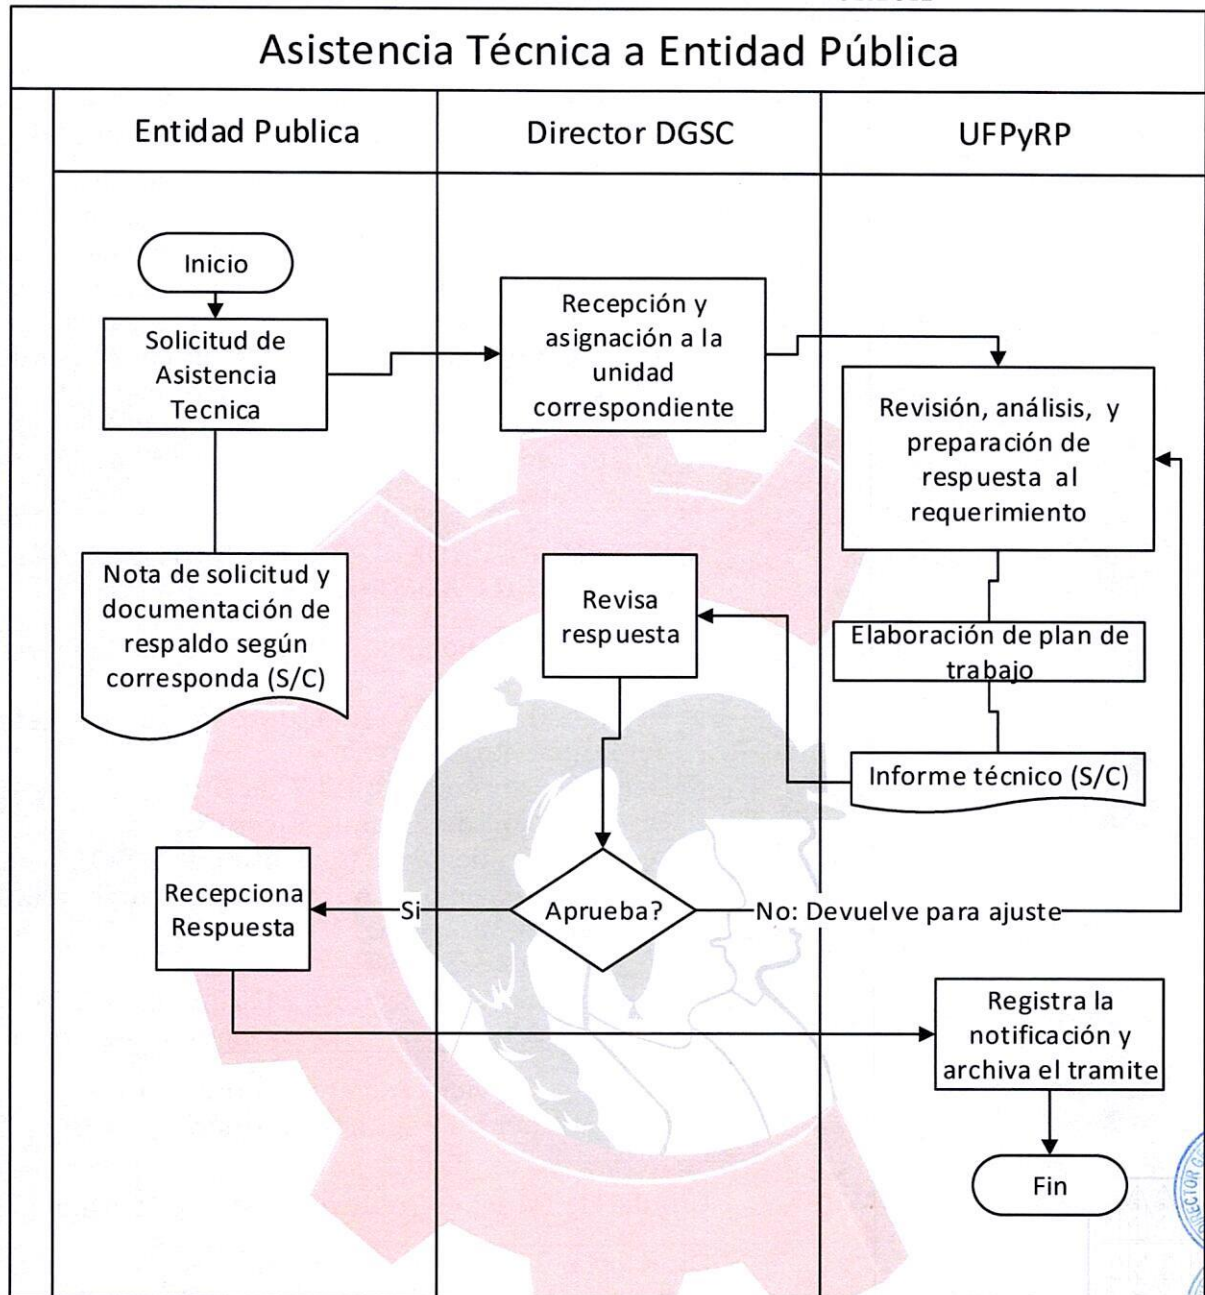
Asistencia Técnica a Entidad Pública

Entidad Publica

Director DGSC

UFPyRP

Inicio

Solicitud de Asistencia Tecnica

Recepción y asignación a la unidad correspondiente

Revisión, análisis, y preparación de respuesta al requerimiento

Nota de solicitud y documentación de respaldo según corresponda (S/C)

Revisa respuesta

Elaboración de plan de trabajo

Informe técnico (S/C)

Recepciona Respuesta

Si

Aprueba?

No: Devuelve para ajuste

Registra la notificación y archiva el tramite

Fin

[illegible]